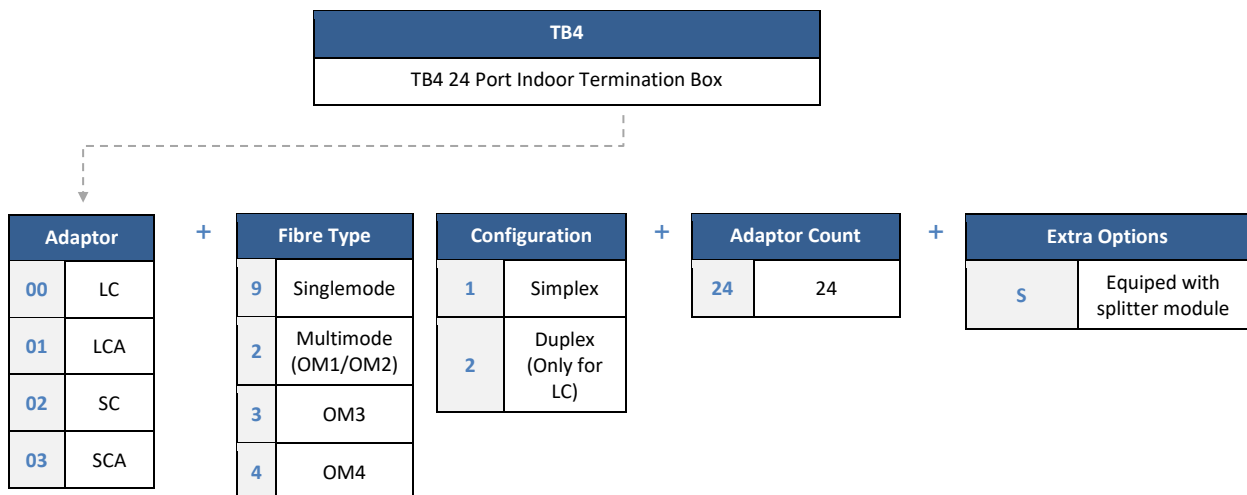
| TB4 |
|---|
| TB4 24 Port Indoor Termination Box |

| Adaptor | |
|---|---|
| 00 | LC |
| 01 | LCA |
| 02 | SC |
| 03 | SCA |

+

| Fibre Type | |
|---|---|
| 9 | Singlemode |
| 2 | Multimode (OM1/OM2) |
| 3 | OM3 |
| 4 | OM4 |

| Configuration | |
|---|---|
| 1 | Simplex |
| 2 | Duplex (Only for LC) |

+

| Adaptor Count | |
|---|---|
| 24 | 24 |

+

| Extra Options | |
|---|---|
| S | Equiped with splitter module |